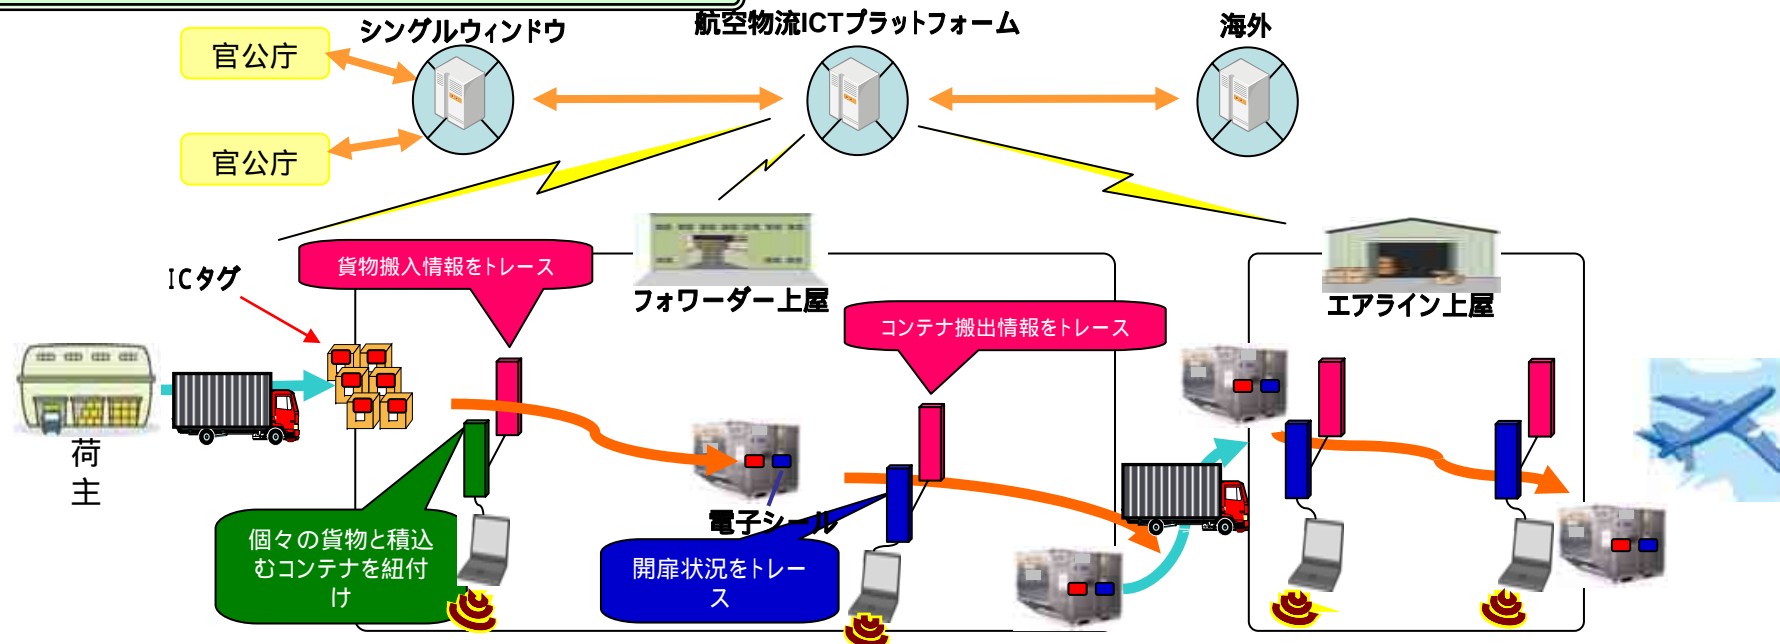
シングルウィンドウ

航空物流ICTプラットフォーム

海外

官公庁

官公庁

ICタグ

貨物搬入情報をトレース

フォワーダー上屋

コンテナ搬出情報をトレース

エアライン上屋

荷主

電子シール

個々の貨物と積込むコンテナを紐付け

開扉状況をトレース